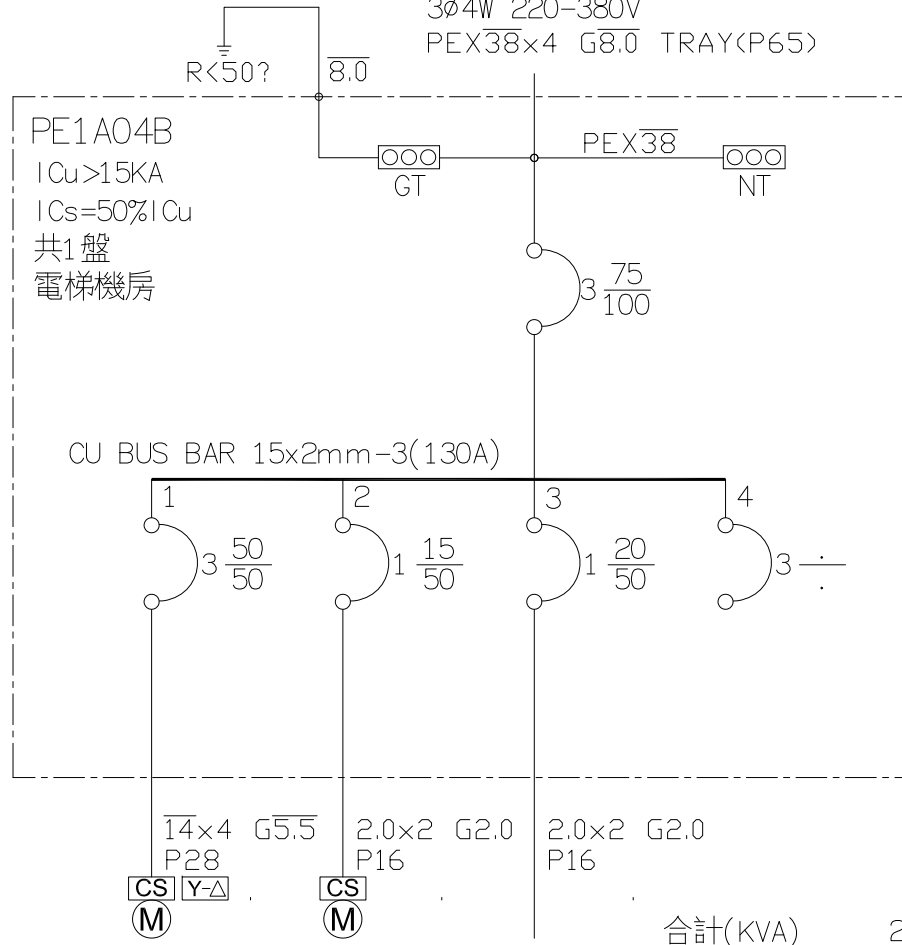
3ø4W 220-380V
PEX$\overline{38}$×4 G$\overline{8.0}$ TRAY(P65)

R<50?

$\overline{8.0}$

PE1A04B
ICu>15KA
ICs=50%ICu
共1盤
電梯機房

GT

PEX$\overline{38}$

NT

3 $\frac{75}{100}$

CU BUS BAR 15x2mm-3(130A)

1
3 $\frac{50}{50}$

2
1 $\frac{15}{50}$

3
1 $\frac{20}{50}$

4
3 $\frac{\cdot}{\cdot}$

$\overline{14}$×4 G$\overline{5.5}$
P28
CS Y-△
M

2.0×2 G2.0
P16
CS
M

2.0×2 G2.0
P16

合計(KVA)

2